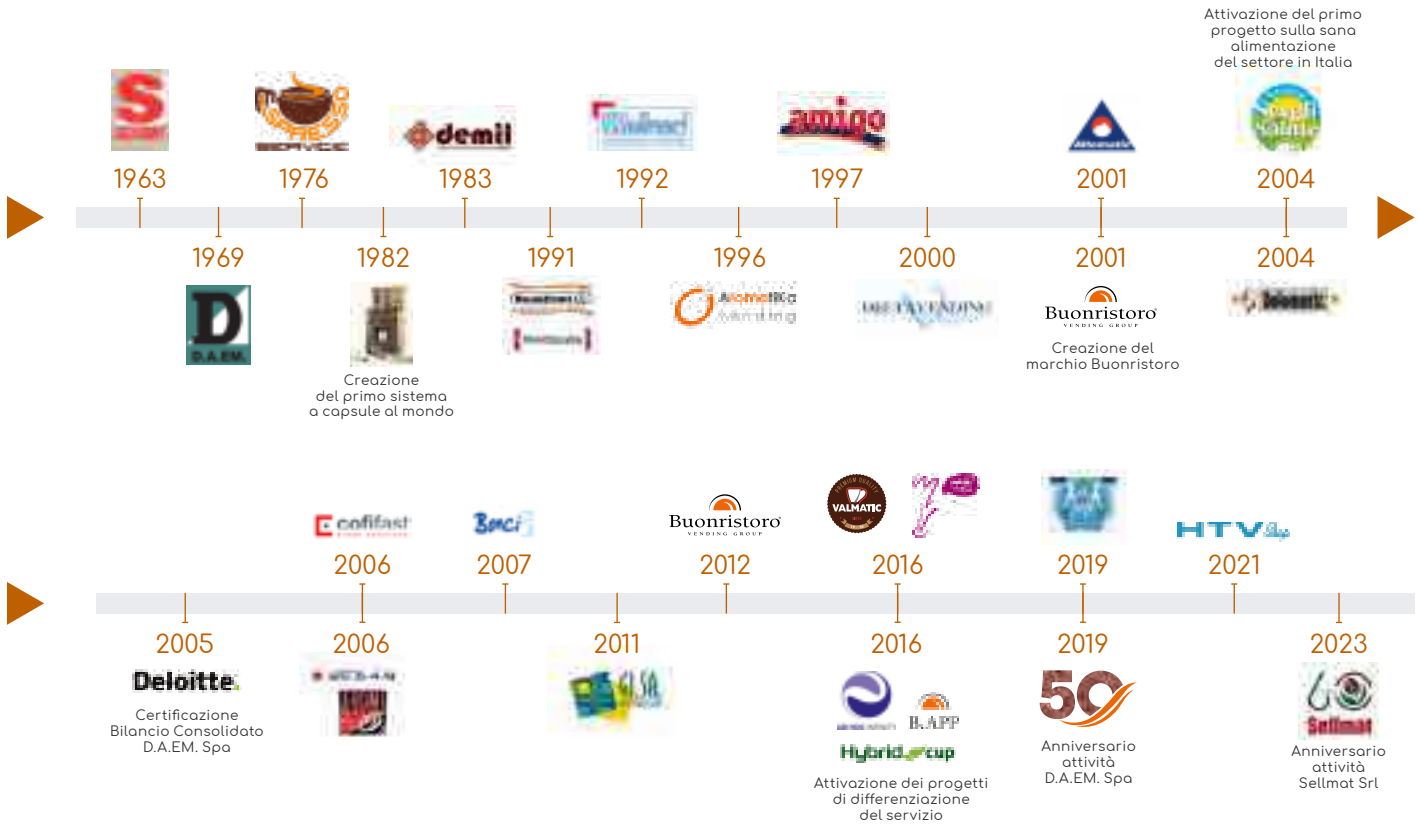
Attivazione del primo progetto sulla sana alimentazione del settore in Italia

1963

1976

1983

1992

1997

2001

2004

1969

D.A.EM.

1982

Creazione del primo sistema a capsule al mondo

1991

1996

2000

2001

Buonristoro
VENDING GROUP

Creazione del marchio Buonristoro

2004

amigo

demil

cofifast

2006

2007

Buonristoro
VENDING GROUP

2012

VALMATIC

2016

2019

HTV

2021

2005

Deloitte.

Certificazione Bilancio Consolidato D.A.EM. Spa

2006

2011

2016

B.APP

Hybrid cup

Attivazione dei progetti di differenziazione del servizio

2019

50

Anniversario attività D.A.EM. Spa

2023

60

Sellmat

Anniversario attività Sellmat Srl